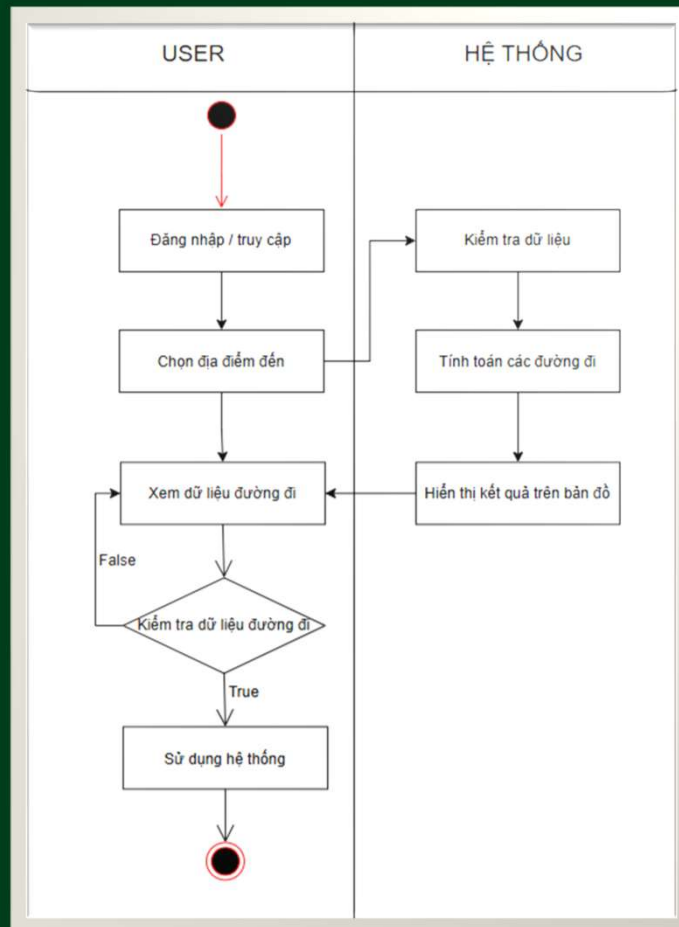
USER

HỆ THỐNG

Đăng nhập / truy cập

Chọn địa điểm đến

Xem dữ liệu đường đi

False

Kiểm tra dữ liệu đường đi

True

Sử dụng hệ thống

Kiểm tra dữ liệu

Tính toán các đường đi

Hiển thị kết quả trên bản đồ